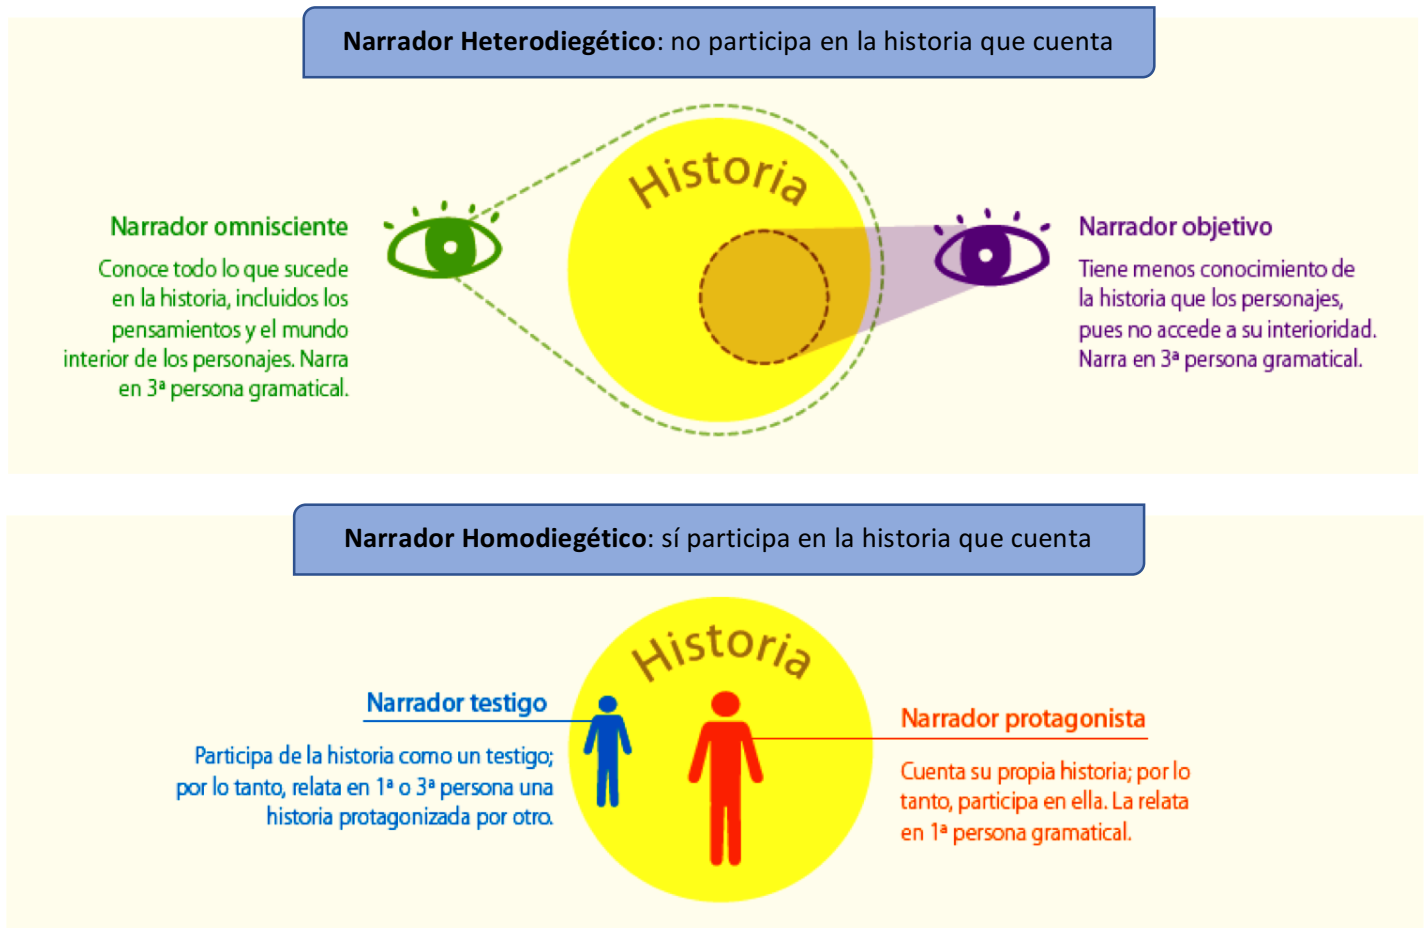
**Narrador Heterodiegético**: no participa en la historia que cuenta

Historia

Narrador omnisciente

Conoce todo lo que sucede en la historia, incluidos los pensamientos y el mundo interior de los personajes. Narra en 3ª persona gramatical.

Narrador objetivo

Tiene menos conocimiento de la historia que los personajes, pues no accede a su interioridad. Narra en 3ª persona gramatical.

**Narrador Homodiegético**: sí participa en la historia que cuenta

Historia

Narrador testigo

Participa de la historia como un testigo; por lo tanto, relata en 1ª o 3ª persona una historia protagonizada por otro.

Narrador protagonista

Cuenta su propia historia; por lo tanto, participa en ella. La relata en 1ª persona gramatical.